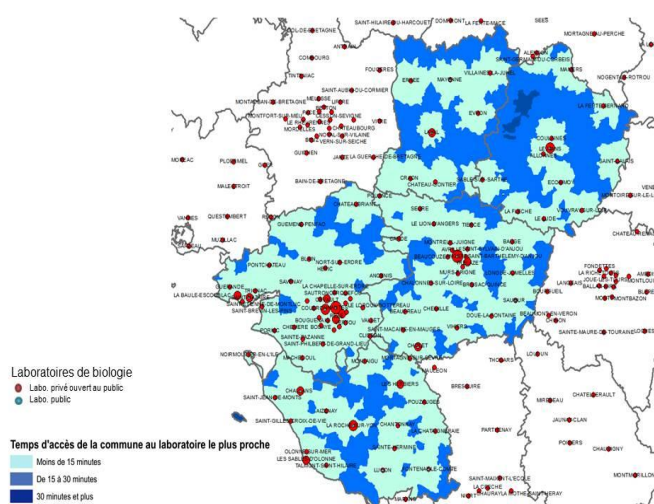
Laboratoires de biologie
Labo. privé ouvert au public
Labo. public

Temps d'accès de la commune au laboratoire le plus proche
Moins de 15 minutes
De 15 à 30 minutes
30 minutes et plus

SAINT-HILAIRE-DU-HARCOUET
DOMFRONT
LA FERTE-MACE
SEES
MORTAGNE-AU-PERCHE
BELLEME
NOGENT-LE-ROTROU
MAMERS
ERNEE
MAYENNE
VILLAINES-LA-JUHEL
EVRON
LAVAL
FOUGERES
SAINT-AUBIN-DU-CORMIER
VITRE
CHATEAUBOURG
GUICHEN
JANZE
LA GUERCHE-DE-BRETAGNE
BAIN-DE-BRETAGNE
CRAON
CHATEAU-GONTIER
SABLE-SUR-SARTHE
LA FERTE-BERNARD
COULAINES
LE MANS
SAINT-CALAIS
ECOMMOY
LA FLECHE
LE LUDE
CHATEAU-DU-LOIR
POUANCE
CHATEAUBRIANT
GUEMENE-PENFAO
LE LION-D'ANGERS
TIERCE
SEGRE
NORT-SUR-ERDRE
HERIC
ANCENIS
BLAIN
PONTCHATEAU
SAVENAY
LA CHAPELLE-SUR-ERDRE
SAINT-NAZAIRE
LA BAULE-ESCOUBLAC
GUERANDE
SAINT-BREVIN-LES-PINS
BOUGUENAIS
SAINTE-PAZANNE
SAINT-PHILBERT-DE-GRAND-LIEU
MACHECOUL
CLISSON
MONTAIGU
VALLET
CHOLET
SAUMUR
DOUE-LA-FONTAINE
VIHIERS
CHEMILLE
BEAUPREAU
BEAUFORT-EN-VALLEE
MURS-ERIGNE
CHALONNES-SUR-LOIRE
LOUDUN
THOUARS
BRESSUIRE
POUZAUGES
CHALLANS
SAINT-JEAN-DE-MONTS
SAINT-GILLES-CROIX-DE-VIE
LA ROCHE-SUR-YON
CHANTONNAY
LUCON
FONTENAY-LE-COMTE
LES SABLES-D'OLONNE
TALMONT-SAINT-HILAIRE
SAINTE-HERMINE
PARTHENAY
MIREBEAU
POITIERS
CHAUVIGNY
CHATELLERAULT
SAINTE-MAURE-DE-TOURAINE
BOURGUEIL
CHINON
MONTBAZON
MONTMORILLON
SAINT-MAIXENT-L'ECOLE
LA CRECHE
CHATEAUGIRON
RENNES
MONTFORT-SUR-MEU
MONTAUBAN-DE-BRETAGNE
COMBOURG
TINTENIAC
ANTRAIN
PLOERMEL
QUESTEMBERT
MUZILLAC
VANNES
MALESTROIT
JOUE-LES-TOURS
SAINT-MACAIRE-EN-MAUGES
NOIRMOUTIER-EN-L'ILE